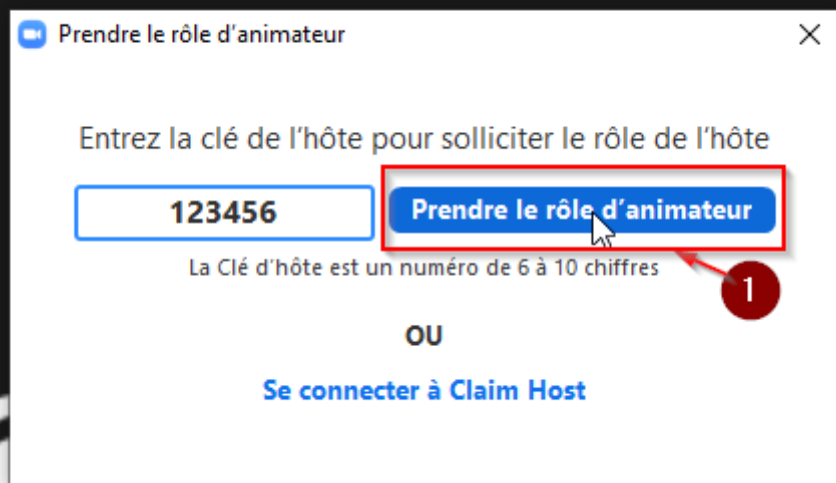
Prendre le rôle d'animateur

Entrez la clé de l'hôte pour solliciter le rôle de l'hôte

123456

Prendre le rôle d'animateur

La Clé d'hôte est un numéro de 6 à 10 chiffres

1

OU

Se connecter à Claim Host